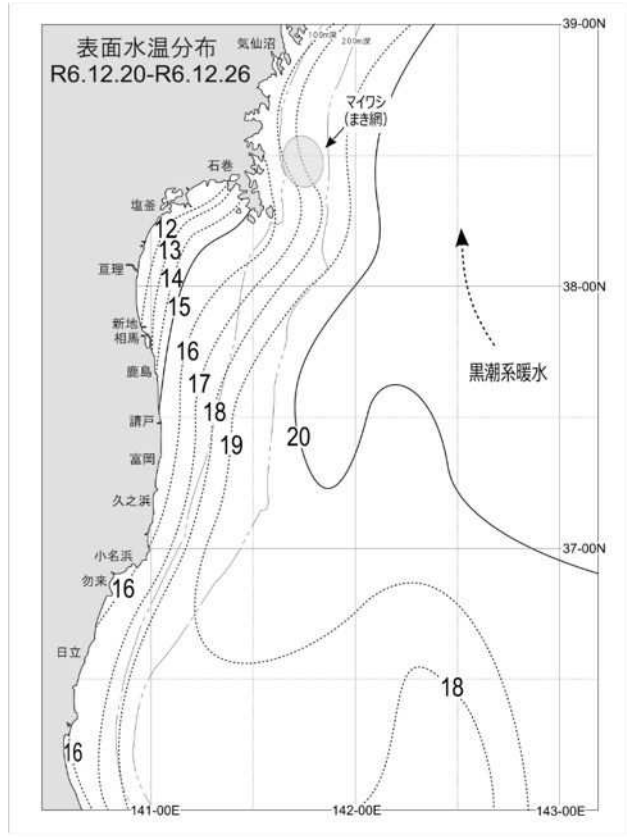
表面水温分布
R6.12.20-R6.12.26

気仙沼
100m深
200m深
39-00N
マイワシ
(まき網)
石巻
塩釜
12
13
亘理
14
38-00N
15
新地
相馬
16
黒潮系暖水
鹿島
17
18
請戸
19
20
富岡
久之浜
37-00N
小名浜
勿来
16
日立
18
16
141-00E
142-00E
143-00E